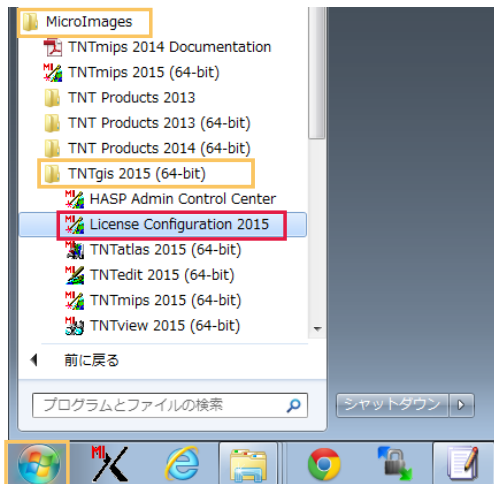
MicroImages
TNTmips 2014 Documentation
TNTmips 2015 (64-bit)
TNT Products 2013
TNT Products 2013 (64-bit)
TNT Products 2014 (64-bit)
TNTgis 2015 (64-bit)
HASP Admin Control Center
License Configuration 2015
TNTatlas 2015 (64-bit)
TNTedit 2015 (64-bit)
TNTmips 2015 (64-bit)
TNTview 2015 (64-bit)
前に戻る
プログラムとファイルの検索
シャットダウン